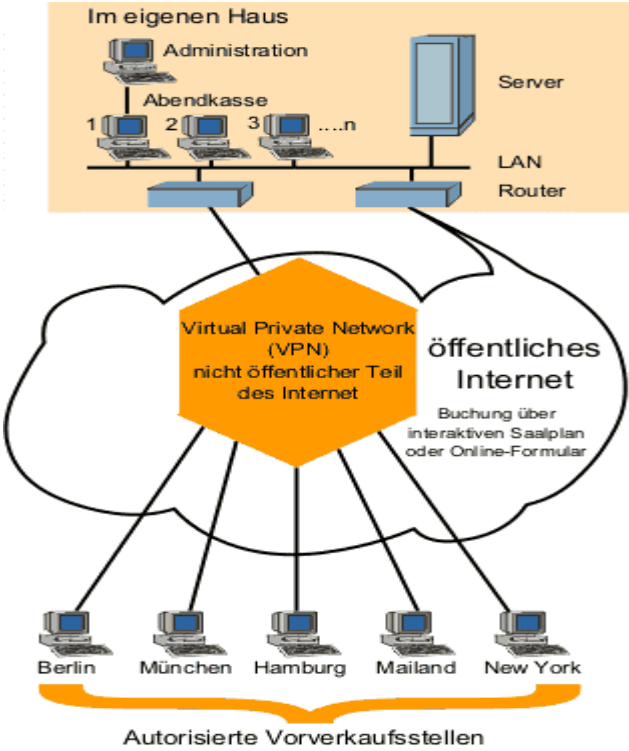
Im eigenen Haus

Administration

Abendkasse

1 2 3 ....n

Server

LAN

Router

Virtual Private Network (VPN) nicht öffentlicher Teil des Internet

öffentliches Internet

Buchung über interaktiven Saalplan oder Online-Formular

Berlin München Hamburg Mailand New York

Autorisierte Vorverkaufsstellen